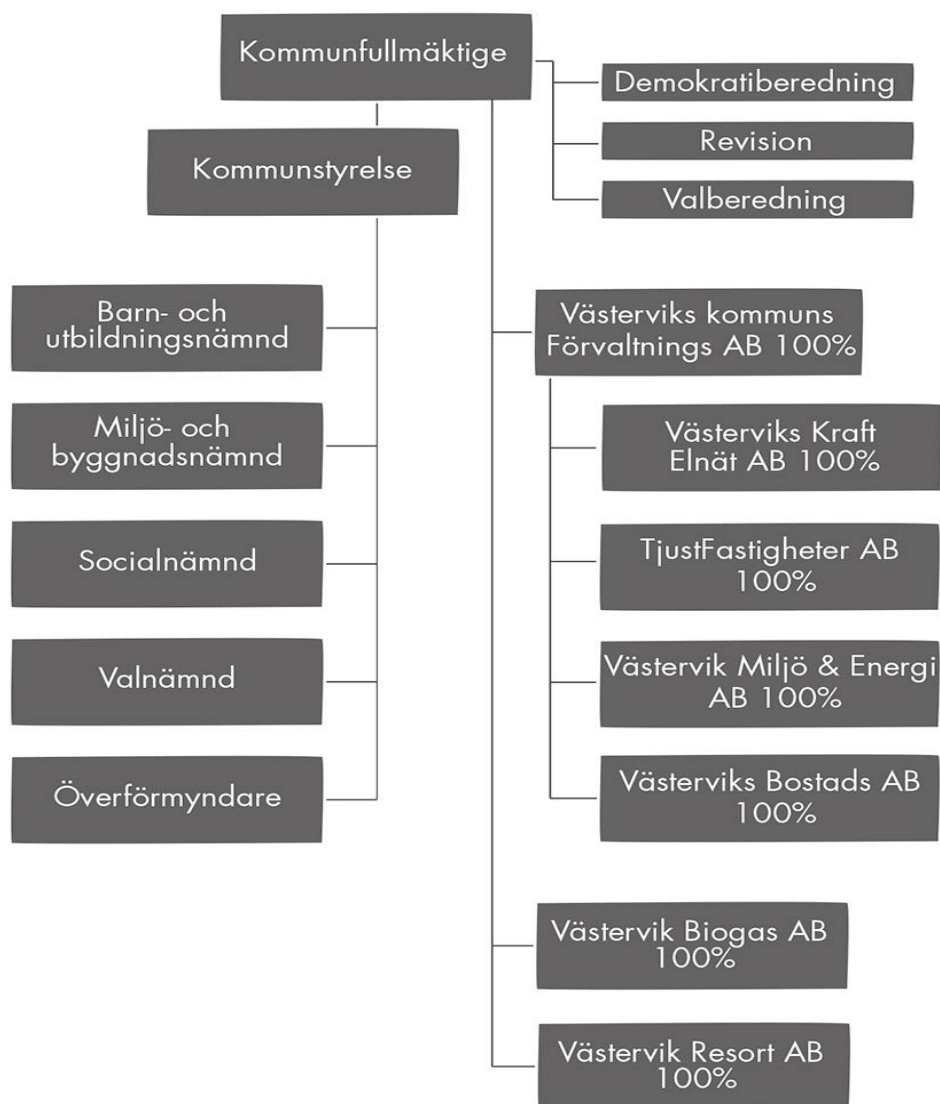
Kommunfullmäktige

Demokratiberedning

Revision

Valberedning

Kommunstyrelse

Barn- och utbildningsnämnd

Miljö- och byggnadsnämnd

Socialnämnd

Valnämnd

Överförmyndare

Västerviks kommuns Förvaltnings AB 100%

Västerviks Kraft Elnät AB 100%

TjustFastigheter AB 100%

Västervik Miljö & Energi AB 100%

Västerviks Bostads AB 100%

Västervik Biogas AB 100%

Västervik Resort AB 100%